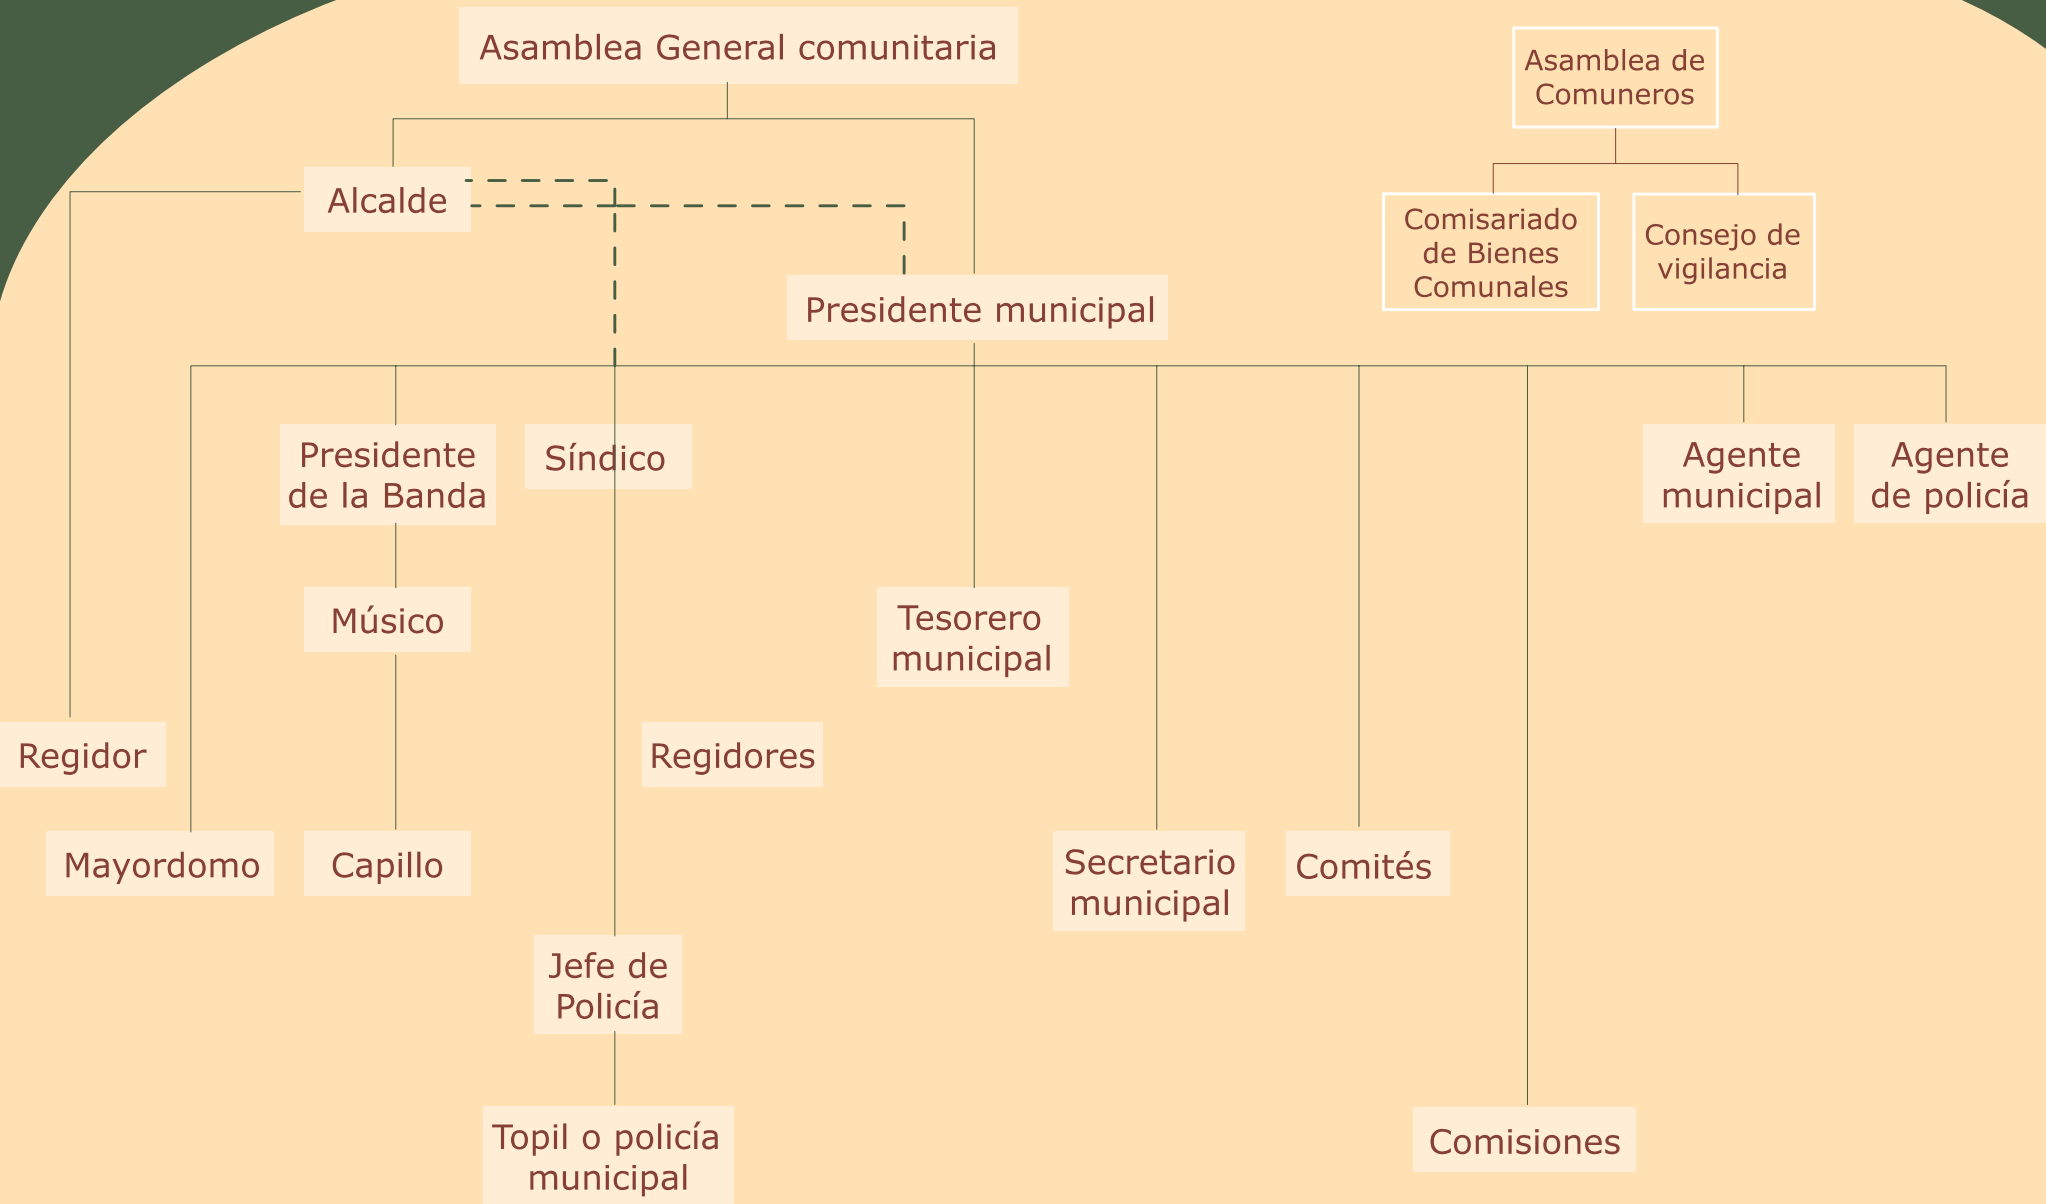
Asamblea General comunitaria

Asamblea de Comuneros

Alcalde

Comisariado de Bienes Comunales

Consejo de vigilancia

Presidente municipal

Presidente de la Banda

Síndico

Agente municipal

Agente de policía

Músico

Tesorero municipal

Regidor

Regidores

Mayordomo

Capillo

Secretario municipal

Comités

Jefe de Policía

Topil o policía municipal

Comisiones